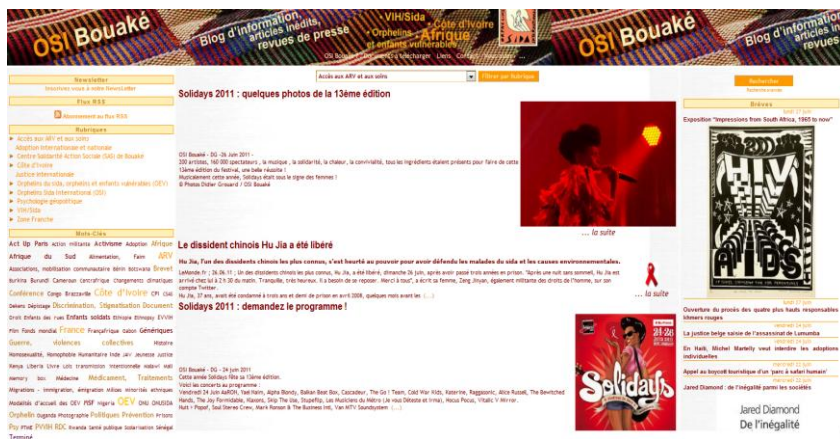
OSI Bouaké
Blog d'information, articles inédits, revues de presse
VIH/Sida
Côte d'Ivoire
Orphelins
Afrique
et enfants vulnérables
OSI Bouaké
Blog d'information, articles inédits
Newsletter
Inscrivez-vous à notre NewsLetter
Flux RSS
Abonnement au flux RSS
Rubriques
Accès aux ARV et aux soins
Adoption internationale et nationale
Centre Solidarité Action Sociale (SAS) de Bouaké
Côte d'Ivoire
Justice internationale
Orphelins du sida, orphelins et enfants vulnérables (OEV)
Orphelins Sida International (OSI)
Psychologie géopolitique
VIH/Sida
Zone Franche
Mots-Clés
Act Up Paris Action militante Activisme Adoption Afrique Afrique du Sud Alimentation, Faim ARV Associations, mobilisation communautaire Bénin Botswana Brevet Burkina Burundi Cameroun Centrafrique changements climatiques Conférence Congo Brazzaville Côte d'Ivoire CPI CSN Dakars Dépistage Discrimination, Stigmatisation Document Droit Enfants des rues Enfants soldats Ethiopie Ethnopsy EVVIH Film Fonds mondial France Françafrique Gabon Génériques Guerre, violences collectives Histoire Homosexualité, Homophobie Humanitaire Inde Jeunesse Justice Kenya Liberia Livre Lois transmission intentionnelle Madagascar Mali memory box Médecine Medicament, Traitements Migrations - immigration, émigration Afrique minorités ethniques Modalités d'accueil des OEV MSF Nigeria OEV ONU ONUSIDA Orphelin Ouganda Photographie Politiques Prévention Prisons Psy Pédophilie PVVIH RDC Rwanda Santé publique Scolarisation Sénégal Témoigné
Accès aux ARV et aux soins
Filtrer par Rubrique
Solidays 2011 : quelques photos de la 13ème édition
OSI Bouaké - DG - 26 juin 2011 -
300 artistes, 160 000 spectateurs, la musique, la solidarité, la chaleur, la convivialité, tous les ingrédients étaient présents pour faire de cette 13ème édition du festival, une belle réussite !
Musicalement cette année, Solidays était sous le signe des femmes !
© Photos Didier Grouard / OSI Bouaké
... la suite
Le dissident chinois Hu Jia a été libéré
Hu Jia, l'un des dissidents chinois les plus connus, s'est heurté au pouvoir pour avoir défendu les malades du sida et les causes environnementales.
LeMonde.fr ; 26.06.11 : Un des dissidents chinois les plus connus, Hu Jia, a été libéré, dimanche 26 juin, après avoir passé trois années en prison. "Après une nuit sans sommeil, Hu Jia est arrivé chez lui à 2 h 30 du matin. Tranquille, très heureux. Il a besoin de se reposer. Merci à tous", a écrit sa femme, Zeng Jinyan, également militante des droits de l'homme, sur son compte Twitter.
Hu Jia, 37 ans, avait été condamné à trois ans et demi de prison en avril 2008, quelques mois avant les (...)
... la suite
Solidays 2011 : demandez le programme !
OSI Bouaké - DG - 24 juin 2011
Cette année Solidays fête sa 13ème édition.
Voici les concerts au programme :
Vendredi 24 Juin AaRON, Yael Naim, Alpha Blondy, Balkan Beat Box, Cascadeur, The Go ! Team, Cold War Kids, Katerine, Raggasonic, Alice Russell, The Bewitched Hands, The Joy Formidable, Naaons, Skip The Use, Stupeflip, Les Musiciens du Mérou (de Vous Détester et Irma), Hocus Pocus, Vitalic V Mirror.
Hutt > Popof, Soul Stereo Crew, Mark Ronson & The Business Intl, Van NTV Soundsystem (...)
Solidays
Rechercher
Brèves
Exposition "Impressions from South Africa, 1965 to now"
HIV AIDS
Ouverture du procès des quatre plus hauts responsables khmers rouges
La justice belge saisie de l'assassinat de Lumumba
En Haïti, Michel Martelly veut interdire les adoptions individuelles
Appel au boycott touristique d'un 'parc à safari humain'
Jared Diamond : de l'inégalité parmi les sociétés
Jared Diamond
De l'inégalité